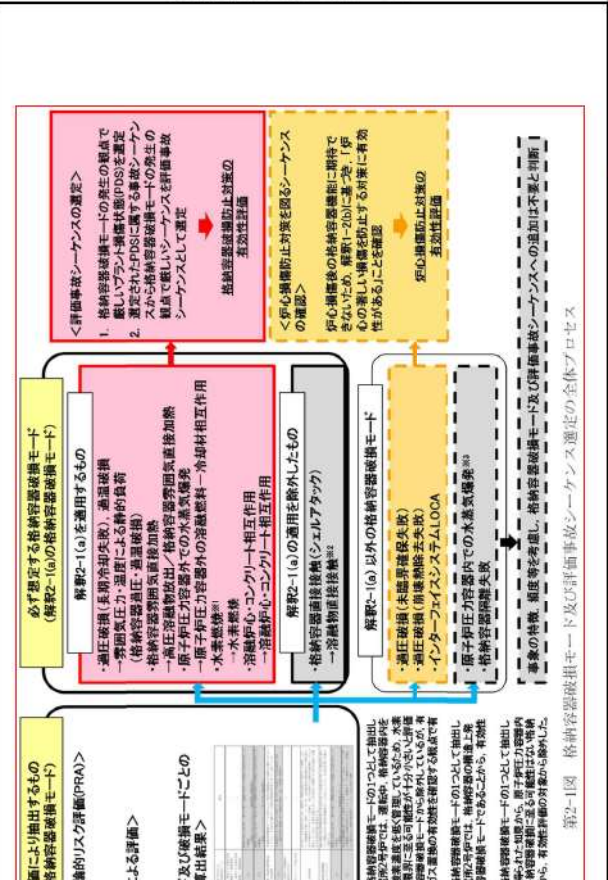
必ず想定する格納容器破損モード
（解釈2-1(a)の格納容器破損モード）

解釈2-1(a)を適用するもの

・過圧破損（長期冷却失敗）、過温破損
―雰囲気圧力・温度による静的負荷
（格納容器過圧・過温破損）
・格納容器雰囲気直接加熱
―高圧溶融物放出／格納容器雰囲気直接加熱
・原子炉圧力容器外での水蒸気爆発
―原子炉圧力容器外の溶融燃料－冷却材相互作用
・水素燃焼※1
―水素燃焼
・溶融炉心・コンクリート相互作用
―溶融炉心・コンクリート相互作用

解釈2-1(a)の適用を除外したもの
・格納容器直接接触（シェルアタック）
―溶融物直接接触※2

解釈2-1(a) 以外の格納容器破損モード
・過圧破損（未臨界確保失敗）
・過圧破損（崩壊熱除去失敗）
・インターフェイスシステムLOCA
・原子炉圧力容器内での水蒸気爆発※3
・格納容器隔離失敗

＜評価事故シーケンスの選定＞
1. 格納容器破損モードの発生の観点で厳しいプラント損傷状態(PDS)を選定
2. 選定されたPDSに属する事故シーケンスから格納容器破損モードの発生の観点で厳しいシーケンスを評価事故シーケンスとして選定

格納容器破損防止対策の有効性評価

＜炉心損傷防止対策を図るシーケンスの確認＞
炉心損傷後の格納容器機能に期待できないため、解釈1-2(b)に基づき、「炉心の著しい損傷を防止する対策に有効性があること」を確認

炉心損傷防止対策の有効性評価

事象の特徴、頻度等を考慮し、格納容器破損モード及び評価事故シーケンスへの追加は不要と判断

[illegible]により抽出するもの
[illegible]格納容器破損モード）

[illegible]論的リスク評価(PRA)＞

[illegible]による評価＞

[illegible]及び破損モードごとの
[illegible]算出結果＞

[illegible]

第2-1図　格納容器破損モード及び評価事故シーケンス選定の全体プロセス